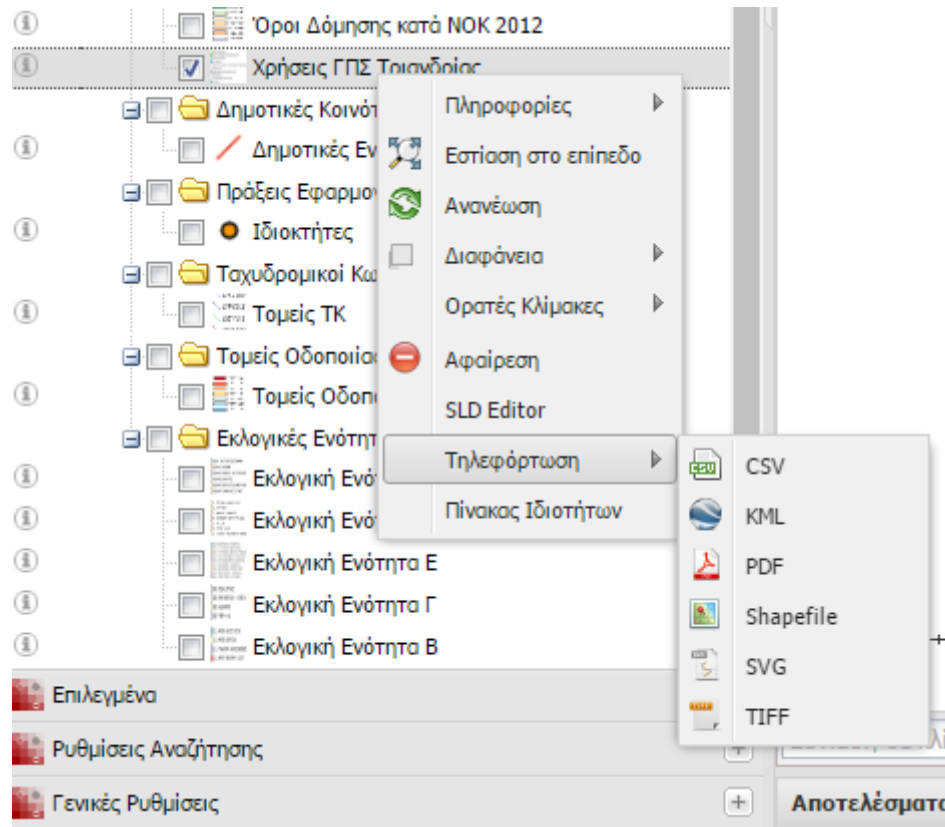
Όροι Δόμησης κατά ΝΟΚ 2012
Χρήσεις ΓΠΣ Τριανδρίας
Δημοτικές Κοινότ
Δημοτικές Εν
Πράξεις Εφαρμογ
Ιδιοκτήτες
Ταχυδρομικοί Κω
Τομείς ΤΚ
Τομείς Οδοποιίας
Τομείς Οδοπ
Εκλογικές Ενότητ
Εκλογική Ενότ
Εκλογική Ενότ
Εκλογική Ενότητα Ε
Εκλογική Ενότητα Γ
Εκλογική Ενότητα Β

Πληροφορίες
Εστίαση στο επίπεδο
Ανανέωση
Διαφάνεια
Ορατές Κλίμακες
Αφαίρεση
SLD Editor
Τηλεφόρτωση
Πίνακας Ιδιοτήτων

CSV
KML
PDF
Shapefile
SVG
TIFF

Επιλεγμένα
Ρυθμίσεις Αναζήτησης
Γενικές Ρυθμίσεις
Αποτελέσματα